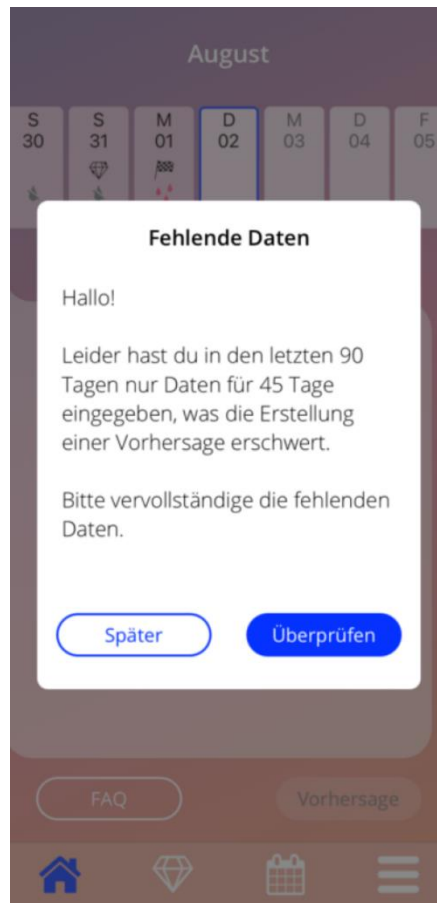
August

S
30

S
31

M
01

D
02

M
03

D
04

F
05

Fehlende Daten

Hallo!

Leider hast du in den letzten 90 Tagen nur Daten für 45 Tage eingegeben, was die Erstellung einer Vorhersage erschwert.

Bitte vervollständige die fehlenden Daten.

Später

Überprüfen

FAQ

Vorhersage